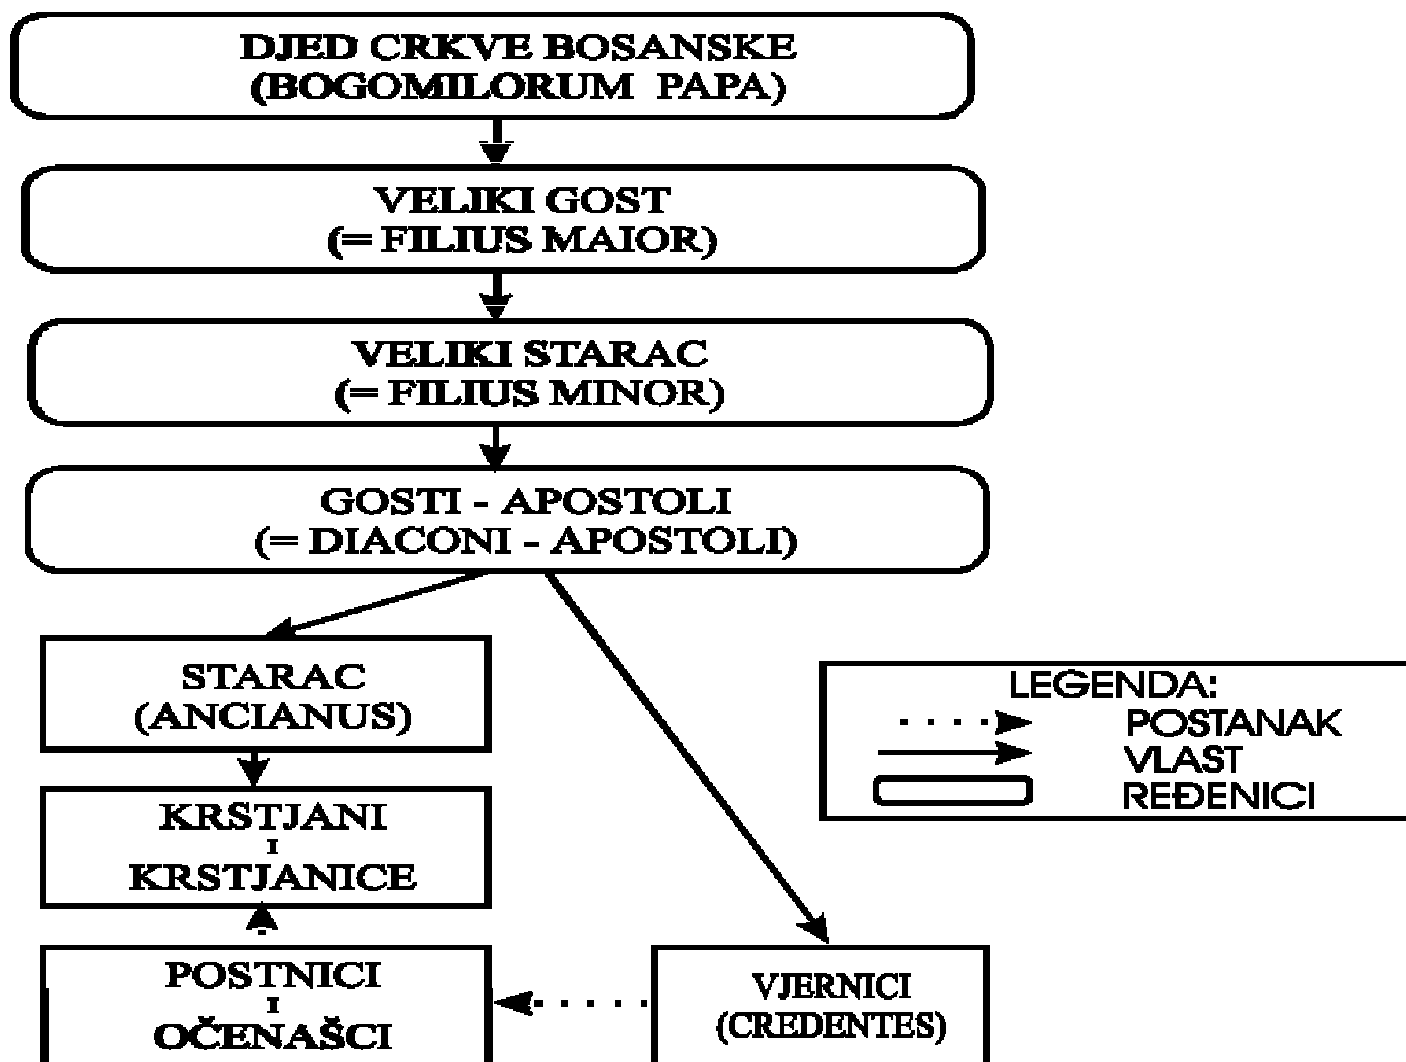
DJED CRKVE BOSANSKE
(BOGOMILORUM PAPA)

VELIKI GOST
(= FILIUS MAIOR)

VELIKI STARAC
(= FILIUS MINOR)

GOSTI - APOSTOLI
(= DIACONI - APOSTOLI)

STARAC
(ANCIANUS)

KRSTJANI
I
KRSTJANICE

POSTNICI
I
OČENAŠCI

VJERNICI
(CREDENTES)

LEGENDA:
POSTANAK
VLAST
REĐENICI